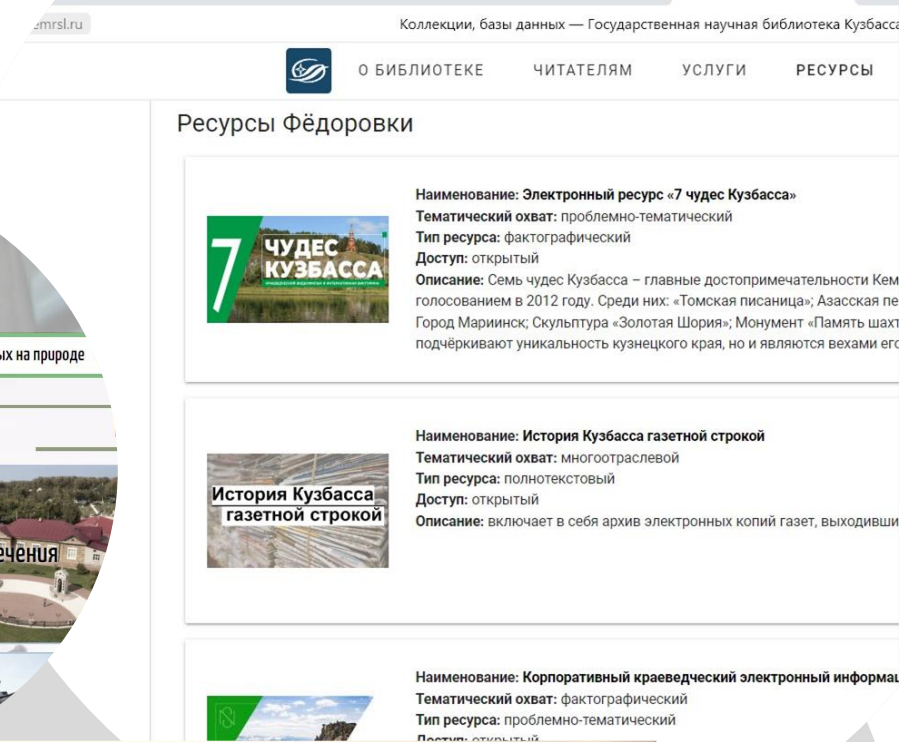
emrsl.ru

Коллекции, базы данных — Государственная научная библиотека Кузбасса

О БИБЛИОТЕКЕ ЧИТАТЕЛЯМ УСЛУГИ РЕСУРСЫ

ых на природе

ечения

Ресурсы Фёдоровки

7 ЧУДЕС КУЗБАССА

Наименование: Электронный ресурс «7 чудес Кузбасса»
Тематический охват: проблемно-тематический
Тип ресурса: фактографический
Доступ: открытый
Описание: Семь чудес Кузбасса – главные достопримечательности Кем голосованием в 2012 году. Среди них: «Томская писаница»; Азасская пе Город Мариинск; Скульптура «Золотая Шория»; Монумент «Память шахт подчёркивают уникальность кузнецкого края, но и являются вехами его

История Кузбасса газетной строкой

Наименование: История Кузбасса газетной строкой
Тематический охват: многоотраслевой
Тип ресурса: полнотекстовый
Доступ: открытый
Описание: включает в себя архив электронных копий газет, выходивши

Наименование: Корпоративный краеведческий электронный информац
Тематический охват: фактографический
Тип ресурса: проблемно-тематический
Доступ: открытый